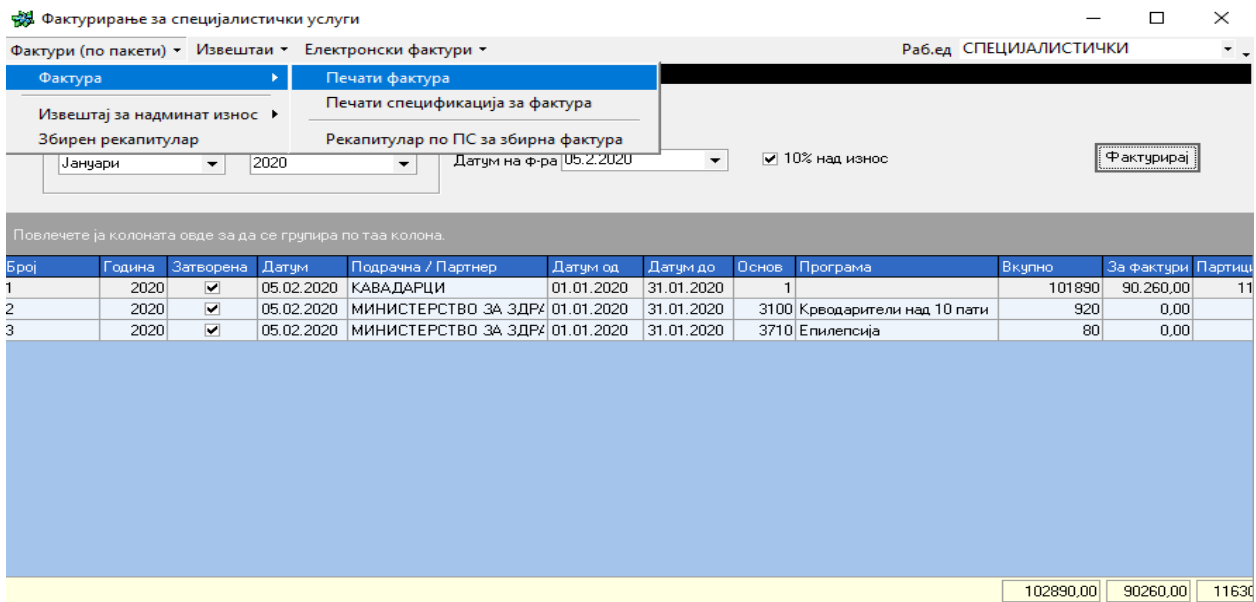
Фактурирање за специјалистички услуги

Фактури (по пакети) ▾ Извештаи ▾ Електронски фактури ▾

Раб.ед СПЕЦИЈАЛИСТИЧКИ

Фактура ▸

Извештај за надминат износ ▸

Збирен рекапитулар

Печати фактура

Печати спецификација за фактура

Рекапитулар по ПС за збирна фактура

Јануари

2020

Датум на ф-ра 05.2.2020

10% над износ

Фактурирај

Повлечете ја колоната овде за да се групира по таа колона.

| Број | Година | Затворена | Датум | Подрачна / Партнер | Датум од | Датум до | Основ | Програма | Вкупно | За фактури | Партиц |
|---|---|---|---|---|---|---|---|---|---|---|---|
| 1 | 2020 | ✔ | 05.02.2020 | КАВАДАРЦИ | 01.01.2020 | 31.01.2020 | 1 | | 101890 | 90.260,00 | 11 |
| 2 | 2020 | ✔ | 05.02.2020 | МИНИСТЕРСТВО ЗА ЗДРА | 01.01.2020 | 31.01.2020 | 3100 | Крводарители над 10 пати | 920 | 0,00 | |
| 3 | 2020 | ✔ | 05.02.2020 | МИНИСТЕРСТВО ЗА ЗДРА | 01.01.2020 | 31.01.2020 | 3710 | Епилепсија | 80 | 0,00 | |

102890,00 90260,00 11630